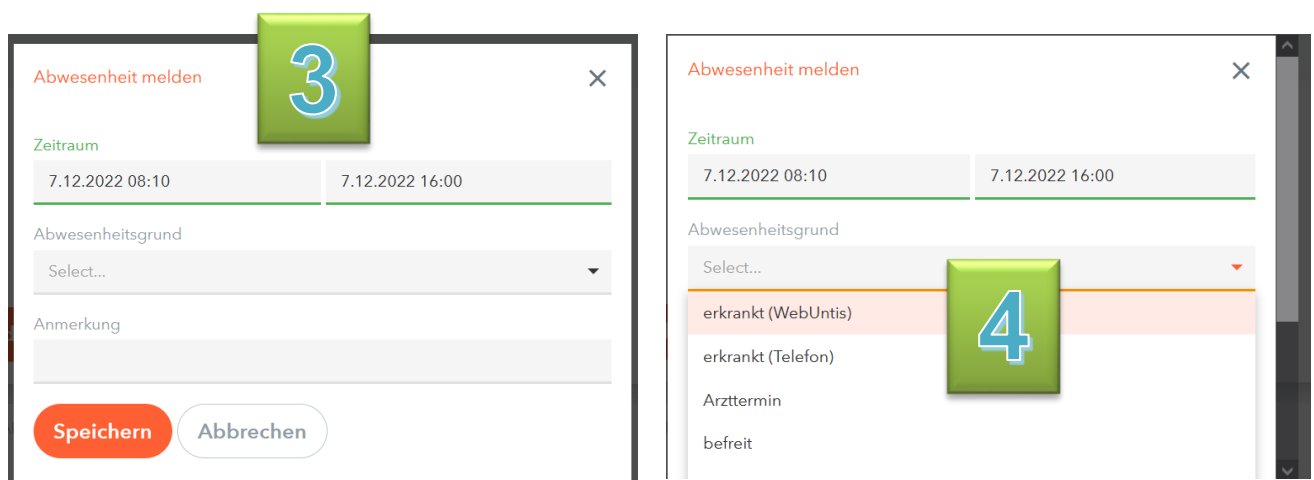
3

Abwesenheit melden

Zeitraum

7.12.2022 08:10

7.12.2022 16:00

Abwesenheitsgrund

Select...

Anmerkung

Speichern

Abbrechen

Abwesenheit melden

Zeitraum

7.12.2022 08:10

7.12.2022 16:00

Abwesenheitsgrund

Select...

4

erkrankt (WebUntis)

erkrankt (Telefon)

Arzttermin

befreit